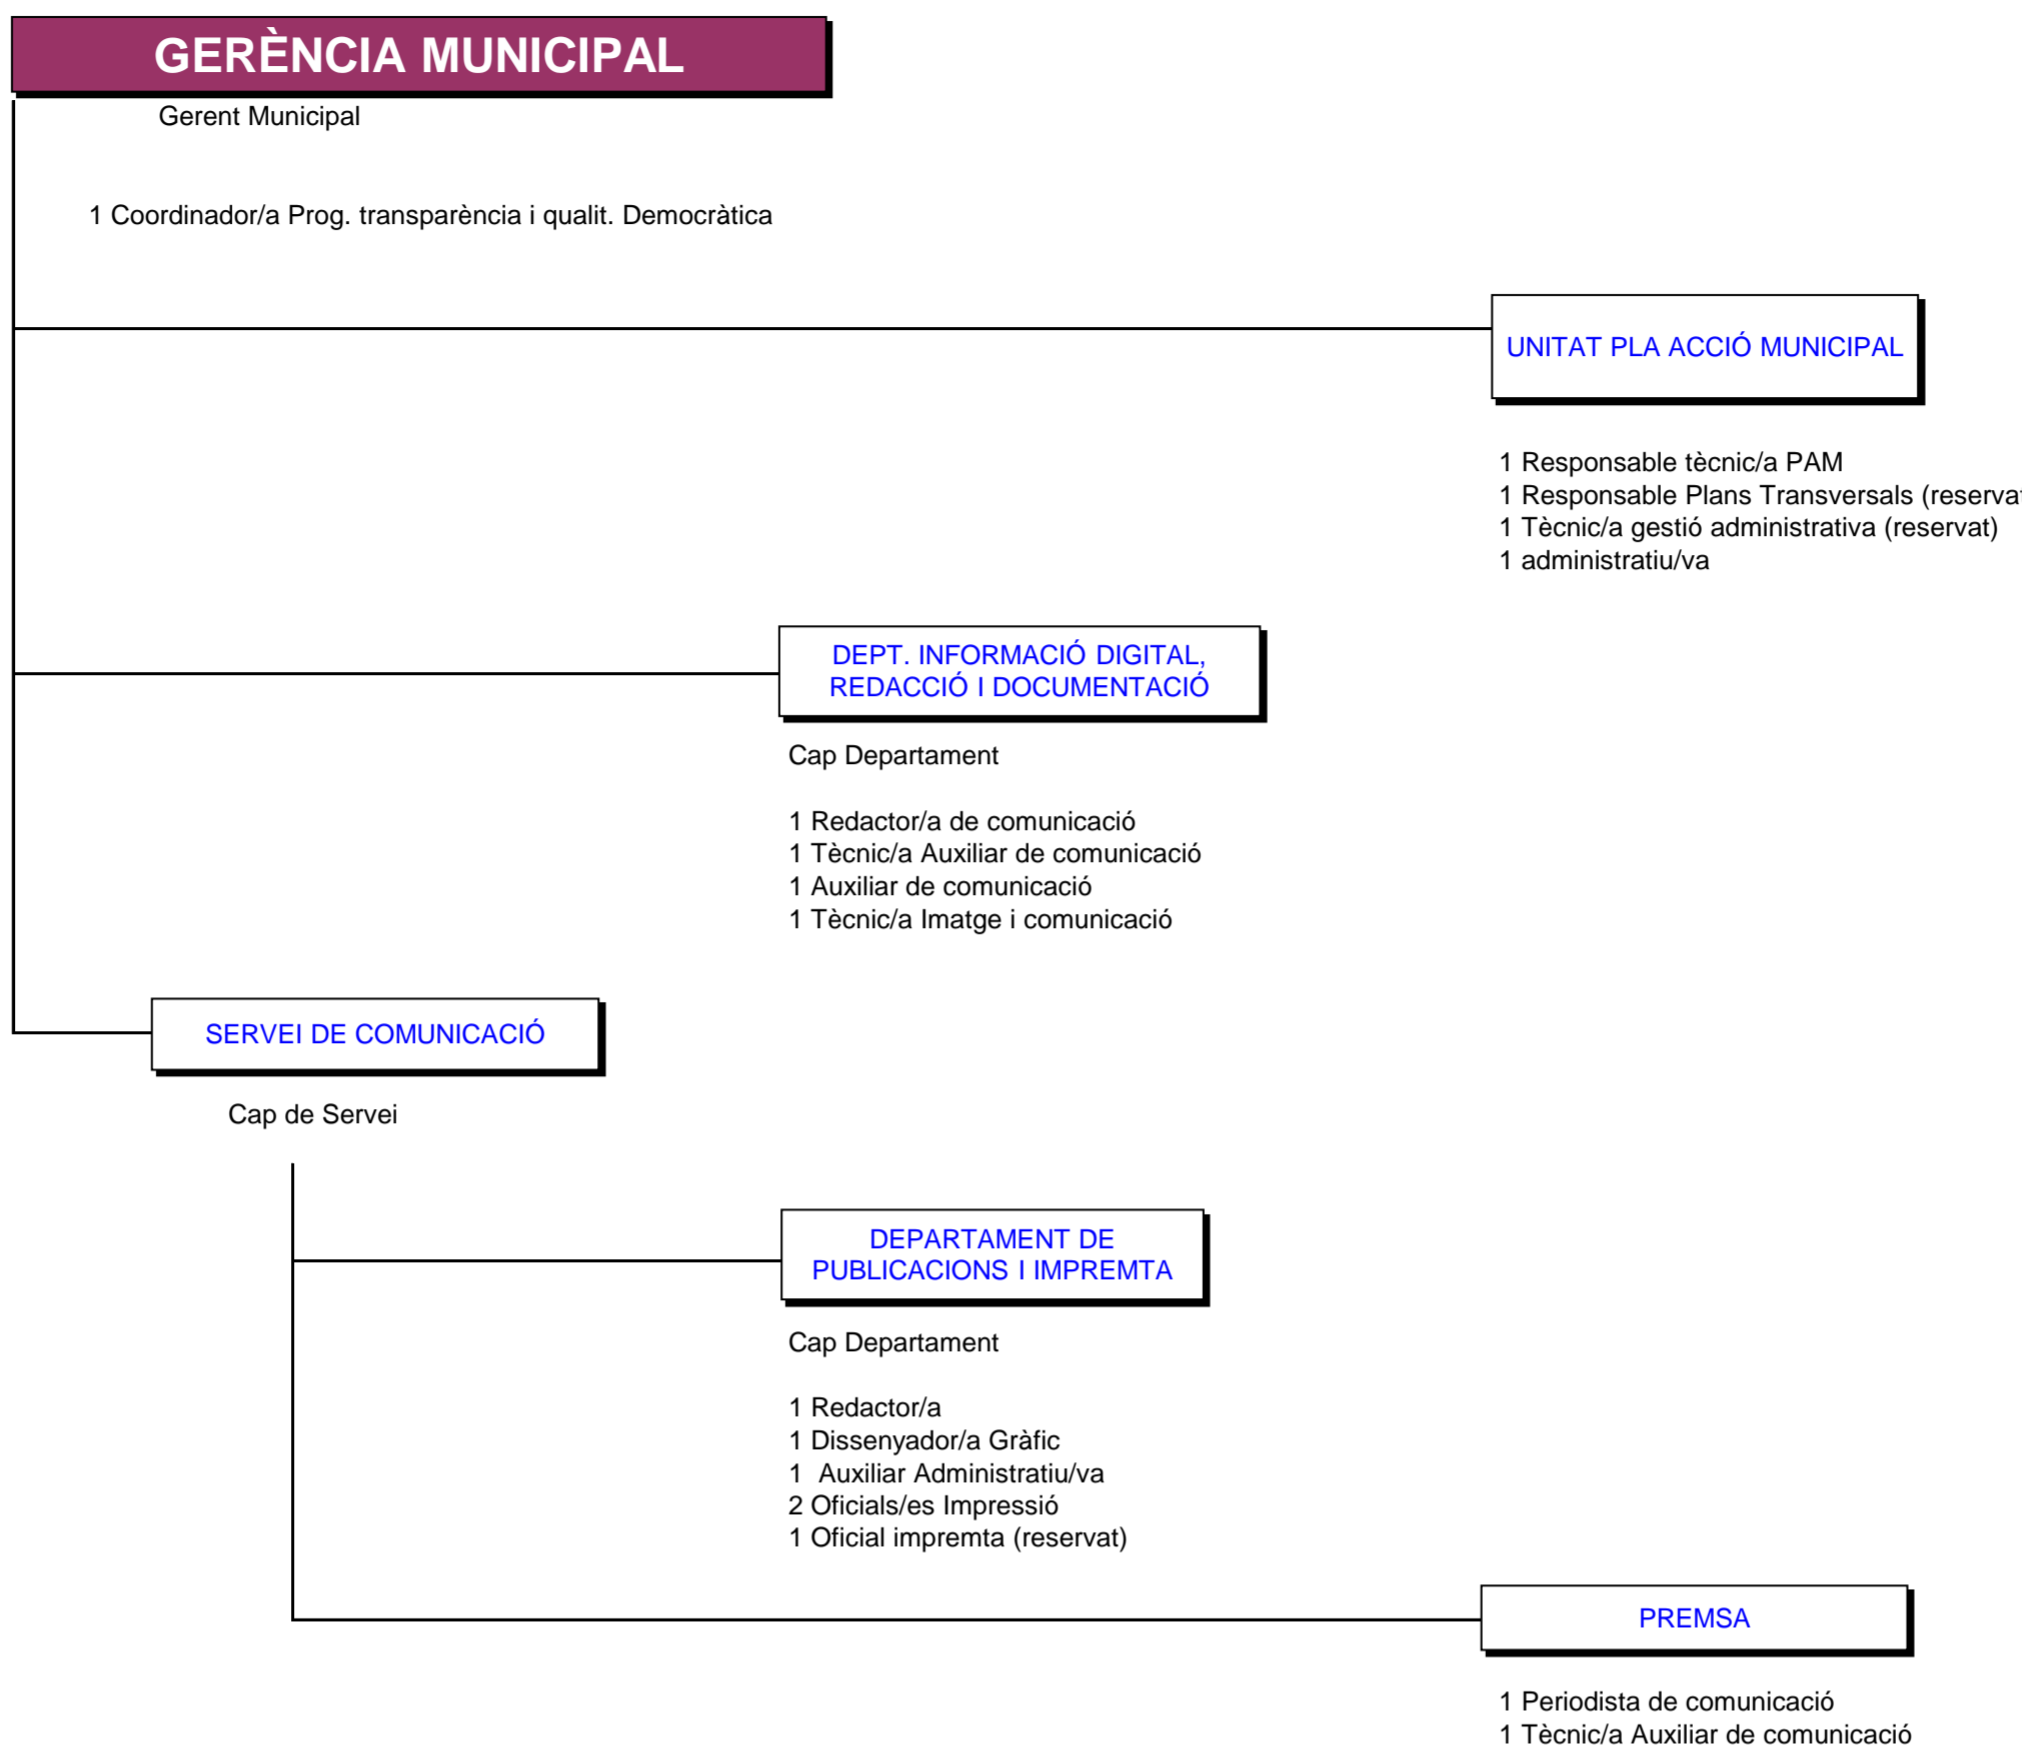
GERÈNCIA MUNICIPAL

Gerent Municipal

1 Coordinador/a Prog. transparència i qualit. Democràtica

UNITAT PLA ACCIÓ MUNICIPAL

1 Responsable tècnic/a PAM
1 Responsable Plans Transversals (reserva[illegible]
1 Tècnic/a gestió administrativa (reservat)
1 administratiu/va

DEPT. INFORMACIÓ DIGITAL, REDACCIÓ I DOCUMENTACIÓ

Cap Departament

1 Redactor/a de comunicació
1 Tècnic/a Auxiliar de comunicació
1 Auxiliar de comunicació
1 Tècnic/a Imatge i comunicació

SERVEI DE COMUNICACIÓ

Cap de Servei

DEPARTAMENT DE PUBLICACIONS I IMPREMTA

Cap Departament

1 Redactor/a
1 Dissenyador/a Gràfic
1 Auxiliar Administratiu/va
2 Oficials/es Impressió
1 Oficial impremta (reservat)

PREMSA

1 Periodista de comunicació
1 Tècnic/a Auxiliar de comunicació